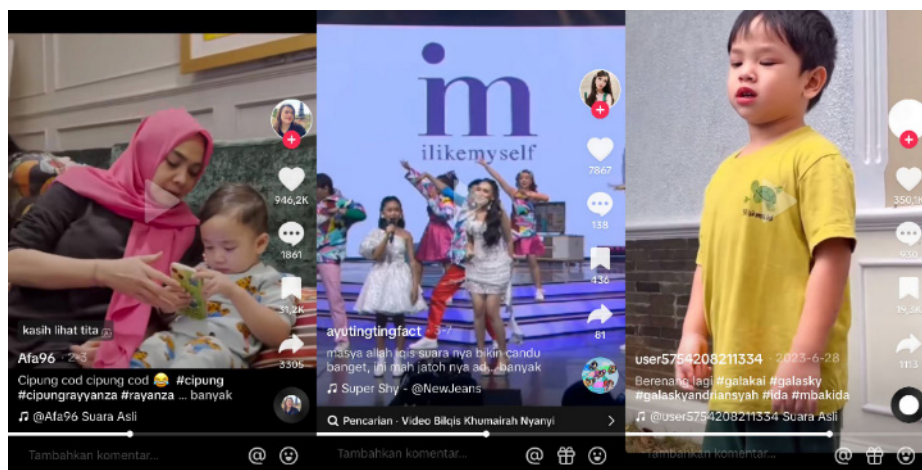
946,2K

1861

31,2K

3305

kasih lihat tita

Afa96 · 2-3

Cipung cod cipung cod 😂 #cipung #cipungrayyanza #rayanza ... banyak

♫ @Afa96 Suara Asli

Tambahkan komentar...

im

ilikemyself

7867

138

436

81

ayutingtingfact · 3-7

masya allah lois suara nya bikin candu banget, ini mah jatoh nya ad... banyak

♫ Super Shy - @NewJeans

Pencarian · Video Bilqis Khumairah Nyanyi

Tambahkan komentar...

350,1K

920

19,3K

1113

user5754208211334 · 2023-6-28

Berenang lagi #galakai #galasky #galaskyandriansyah #ida #mbakida

♫ @user5754208211334 Suara Asli

Tambahkan komentar...